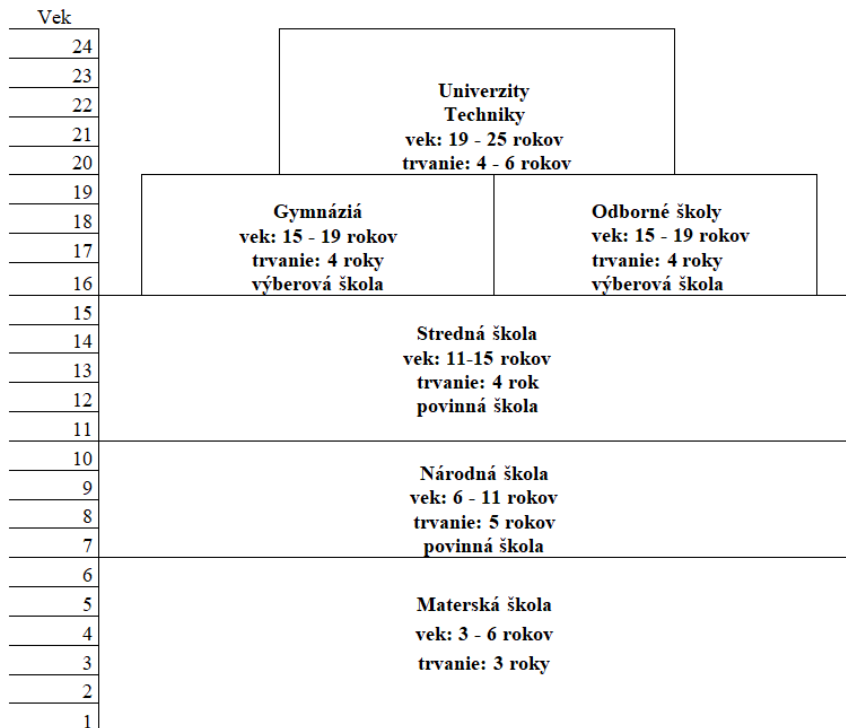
Vek
24
23
22
21
20
19
18
17
16
15
14
13
12
11
10
9
8
7
6
5
4
3
2
1

Univerzity
Techniky
vek: 19 - 25 rokov
trvanie: 4 - 6 rokov

Gymnáziá
vek: 15 - 19 rokov
trvanie: 4 roky
výberová škola

Odborné školy
vek: 15 - 19 rokov
trvanie: 4 roky
výberová škola

Stredná škola
vek: 11-15 rokov
trvanie: 4 rok
povinná škola

Národná škola
vek: 6 - 11 rokov
trvanie: 5 rokov
povinná škola

Materská škola
vek: 3 - 6 rokov
trvanie: 3 roky